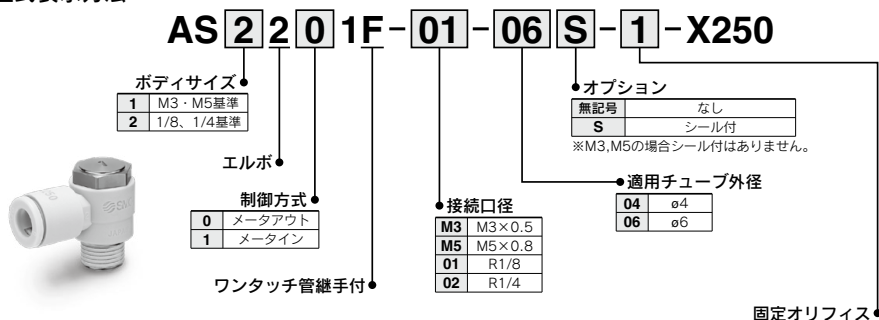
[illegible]

AS 2 2 0 1F - 01 - 06 S - 1 - X250

ボディサイズ

| 1 | M3・M5基準 |
|---|---|
| 2 | 1/8、1/4基準 |

エルボ

制御方式

| 0 | メータアウト |
|---|---|
| 1 | メータイン |

ワンタッチ管継手付

接続口径

| M3 | M3×0.5 |
|---|---|
| M5 | M5×0.8 |
| 01 | R1/8 |
| 02 | R1/4 |

オプション

| 無記号 | なし |
|---|---|
| S | シール付 |

※M3,M5の場合シール付はありません。

適用チューブ外径

| 04 | ø4 |
|---|---|
| 06 | ø6 |

固定オリフィス